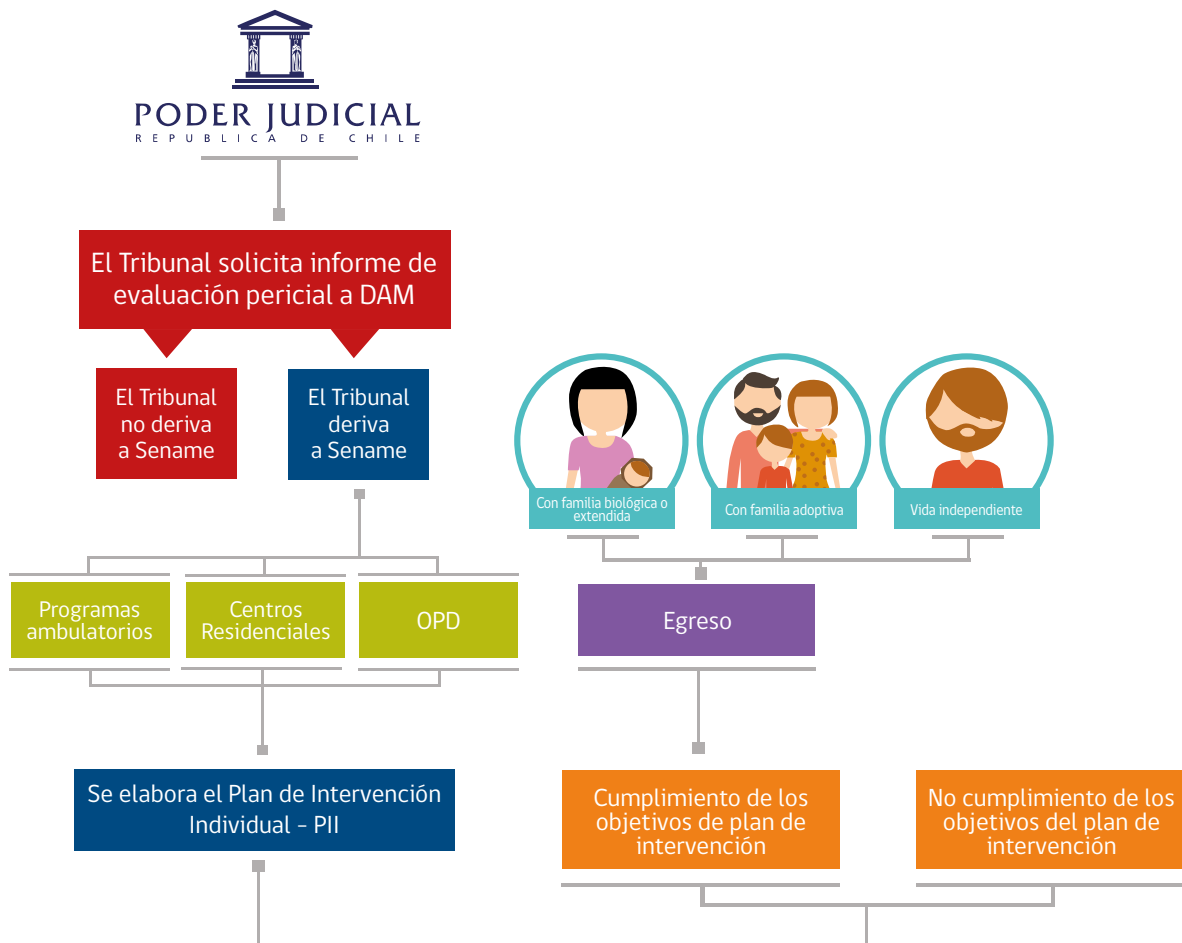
PODER JUDICIAL
REPUBLICA DE CHILE

El Tribunal solicita informe de evaluación pericial a DAM

El Tribunal no deriva a Sename

El Tribunal deriva a Sename

Programas ambulatorios

Centros Residenciales

OPD

Se elabora el Plan de Intervención Individual - PII

Con familia biológica o extendida

Con familia adoptiva

Vida independiente

Egreso

Cumplimiento de los objetivos de plan de intervención

No cumplimiento de los objetivos del plan de intervención